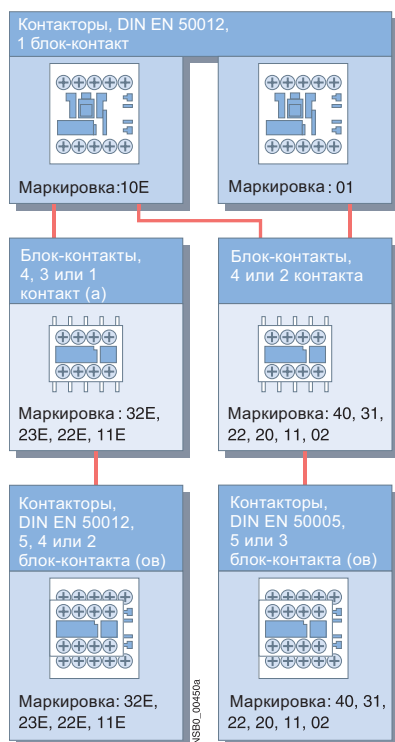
Контакторы, DIN EN 50012, 1 блок-контакт

Маркировка:10E

Маркировка : 01

Блок-контакты, 4, 3 или 1 контакт (а)

Маркировка : 32E, 23E, 22E, 11E

Блок-контакты, 4 или 2 контакта

Маркировка: 40, 31, 22, 20, 11, 02

Контакторы, DIN EN 50012, 5, 4 или 2 блок-контакта (ов)

Маркировка: 32E, 23E, 22E, 11E

NSB0_00450a

Контакторы, DIN EN 50005, 5 или 3 блок-контакта (ов)

Маркировка: 40, 31, 22, 20, 11, 02